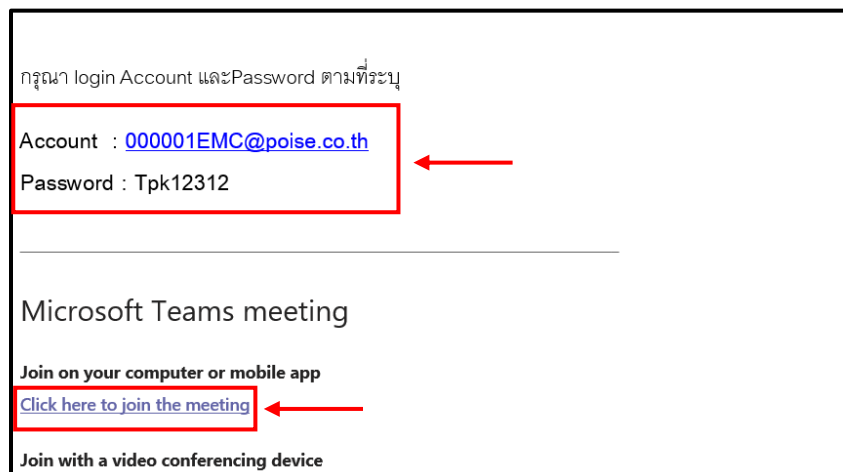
กรุณา login Account และPassword ตามที่ระบุ

Account : 000001EMC@poise.co.th

Password : Tpk12312

Microsoft Teams meeting

Join on your computer or mobile app

Click here to join the meeting

Join with a video conferencing device